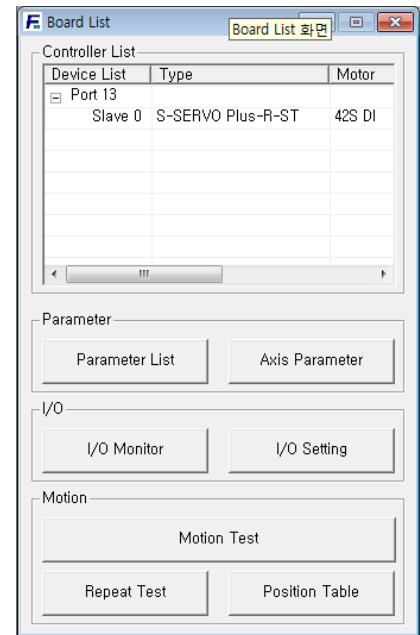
Board List
Board List 화면

Controller List

| Device List | Type | Motor |
|---|---|---|
| Port 13 | | |
| Slave 0 | S-SERVO Plus-R-ST | 42S DI |

Parameter

Parameter List

Axis Parameter

I/O

I/O Monitor

I/O Setting

Motion

Motion Test

Repeat Test

Position Table